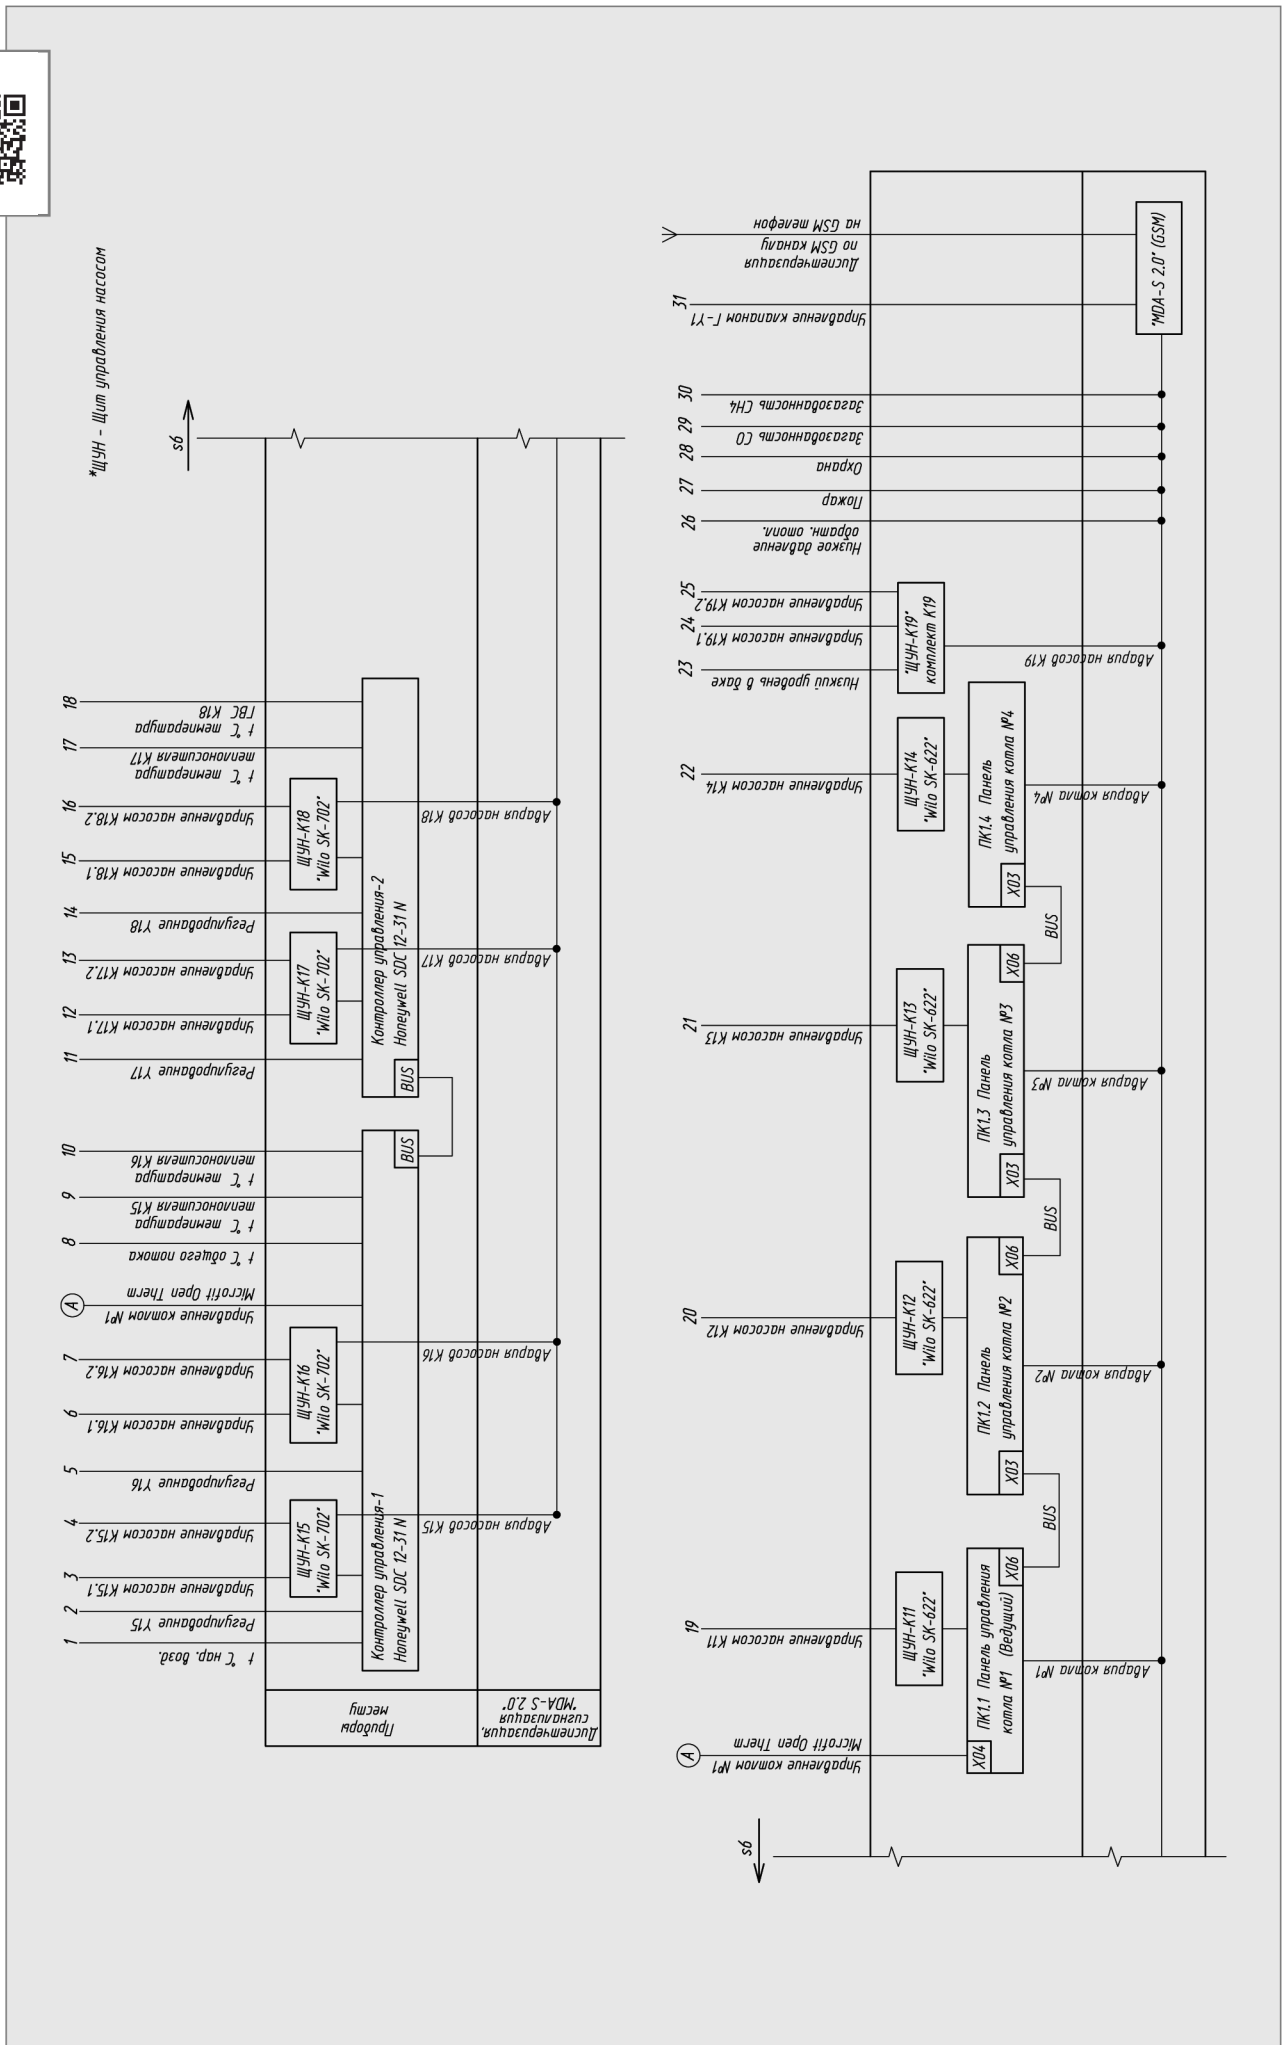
*ЩУН - Щит управления насосом

s6

Приборы месту

Диспетчеризация, сигнализация "MDA-S 2.0"

1 t °C нар. возд.
2 Регулирование Y15
3 Управление насосом К15.1
4 Управление насосом К15.2
5 Регулирование Y16
6 Управление насосом К16.1
7 Управление насосом К16.2
A Управление котлом №1 Microfit Open Therm
8 t °C общего помоха
9 t °C температура теплоносителя К15
10 t °C температура теплоносителя К16
11 Регулирование Y17
12 Управление насосом К17.1
13 Управление насосом К17.2
14 Регулирование Y18
15 Управление насосом К18.1
16 Управление насосом К18.2
17 t °C температура теплоносителя К17
18 t °C температура ГВС К18

ЩУН-К15 "Wilo SK-702"
ЩУН-К16 "Wilo SK-702"
ЩУН-К17 "Wilo SK-702"
ЩУН-К18 "Wilo SK-702"

Контроллер управления-1 Honeywell SDC 12-31 N
BUS
Контроллер управления-2 Honeywell SDC 12-31 N
BUS

Авария насосов К15
Авария насосов К16
Авария насосов К17
Авария насосов К18

s6

A Управление котлом №1 Microfit Open Therm
X04
ПК1.1 Панель управления котла №1 (Ведущий)
X06
BUS
X03
ПК1.2 Панель управления котла №2
X06
BUS
X03
ПК1.3 Панель управления котла №3
X06
BUS
X03
ПК1.4 Панель управления котла №4

19 Управление насосом К11
ЩУН-К11 "Wilo SK-622"
20 Управление насосом К12
ЩУН-К12 "Wilo SK-622"
21 Управление насосом К13
ЩУН-К13 "Wilo SK-622"
22 Управление насосом К14
ЩУН-К14 "Wilo SK-622"

Авария котла №1
Авария котла №2
Авария котла №3
Авария котла №4

23 Низкий уровень в баке
24 Управление насосом К19.1
25 Управление насосом К19.2
"ЩУН-К19" комплект К19
Авария насосов К19

26 Низкое давление обратн. отопл.
27 Пожар
28 Охрана
29 Загазованность СО
30 Загазованность СН4
31 Управление клапаном Г-Y1

Диспетчеризация по GSM каналу на GSM телефон

"MDA-S 2.0" (GSM)